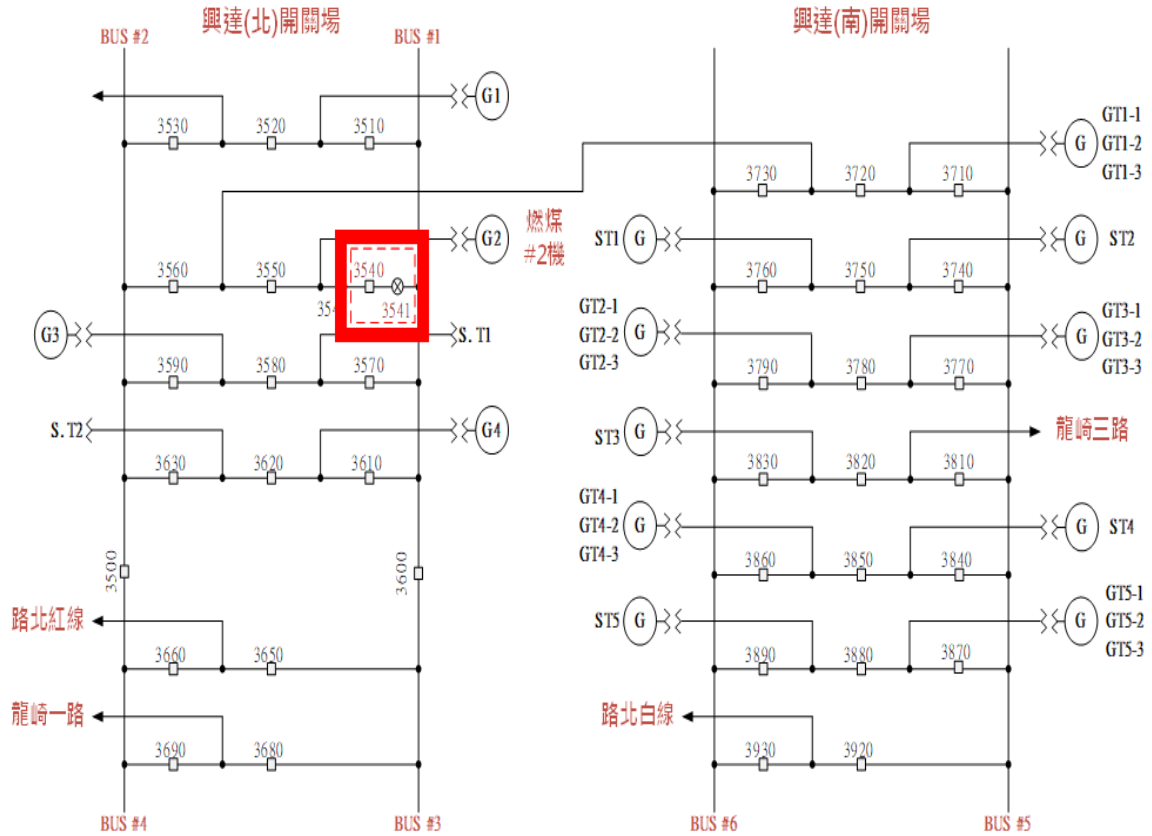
興達(北)開關場

BUS #2
BUS #1

G1
3530
3520
3510

G2
燃煤
#2機
3560
3550
3540
354
3541
S. T1

G3
3590
3580
3570

S. T2
G4
3630
3620
3610

3500
3600

路北紅線
3660
3650

龍崎一路
3690
3680

BUS #4
BUS #3

興達(南)開關場

GT1-1
GT1-2
GT1-3
G
3730
3720
3710

ST1
G
G
ST2
3760
3750
3740

GT2-1
GT2-2
GT2-3
G
G
GT3-1
GT3-2
GT3-3
3790
3780
3770

ST3
G
龍崎三路
3830
3820
3810

GT4-1
GT4-2
GT4-3
G
G
ST4
3860
3850
3840

ST5
G
G
GT5-1
GT5-2
GT5-3
3890
3880
3870

路北白線
3930
3920

BUS #6
BUS #5